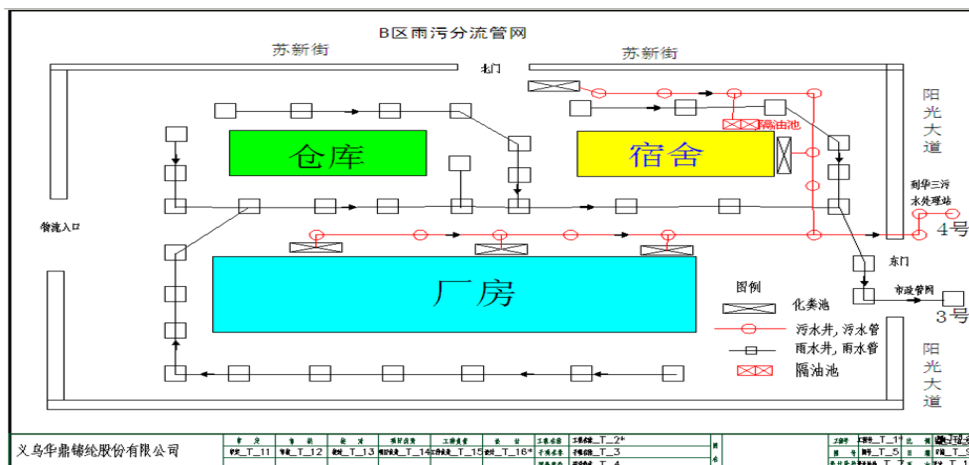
B区雨污分流管网

苏新街

苏新街

北门

隔油池

阳光大道

仓库

宿舍

物流入口

利华三污水处理站

4号

厂房

东门

市政管网

3号

图例

化粪池

污水井，污水管

雨水井，雨水管

隔油池

阳光大道

义乌华鼎锦纶股份有限公司

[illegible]_T_11

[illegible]_T_12

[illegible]_T_13

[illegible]_T_14

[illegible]_T_15

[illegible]_T_16

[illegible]_T_2

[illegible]_T_3

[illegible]_T_4

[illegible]_T_1

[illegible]_T_5

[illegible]_T_7